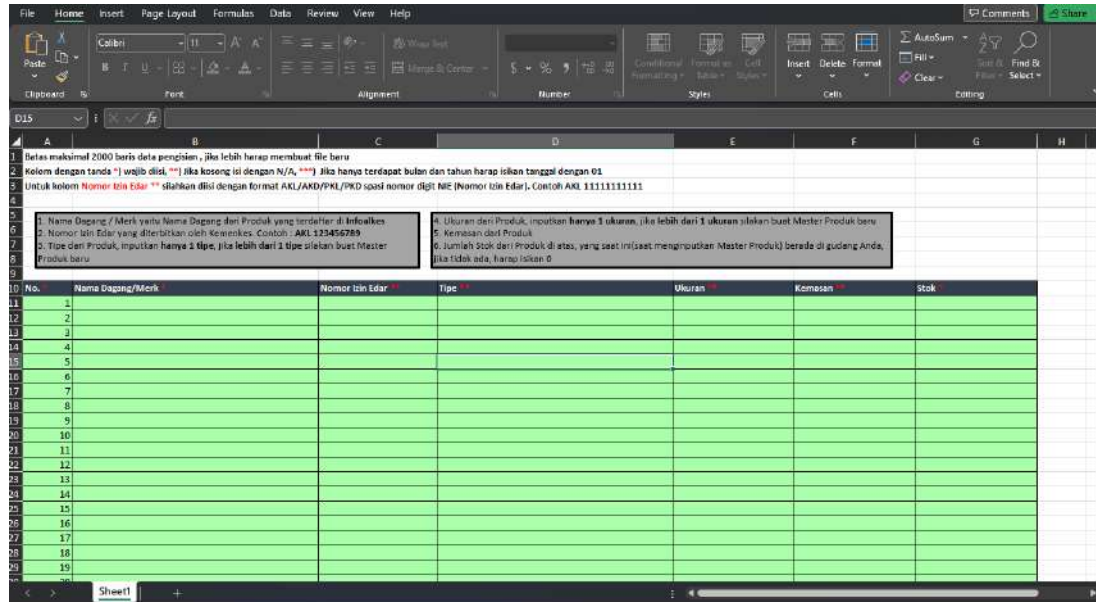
File Home Insert Page Layout Formulas Data Review View Help

Comments Share

Paste Clipboard

Calibri 11 A A

B I U

Font

Wrap Text

Merge & Center

Alignment

$ % 9

Number

Conditional Formatting Format as Table Cell Styles

Styles

Insert Delete Format

Cells

AutoSum Fill Clear

Sort & Filter Find & Select

Editing

D15 fx

| | A | B | C | D | E | F | G | H |
|---|---|---|---|---|---|---|---|---|
| 1 | Batas maksimal 2000 baris data pengisian , jika lebih harap membuat file baru | | | | | | | |
| 2 | Kolom dengan tanda *) wajib diisi, **) Jika kosong isi dengan N/A, ***) Jika hanya terdapat bulan dan tahun harap isikan tanggal dengan 01 | | | | | | | |
| 3 | Untuk kolom Nomor Izin Edar ** silahkan diisi dengan format AKL/AKD/PKL/PKD spasi nomor digit NIE (Nomor Izin Edar). Contoh AKL 11111111111 | | | | | | | |

1. Nama Dagang / Merk yaitu Nama Dagang dari Produk yang terdaftar di Infoalkes
2. Nomor Izin Edar yang diterbitkan oleh Kemenkes. Contoh : AKL 123456789
3. Tipe dari Produk, inputkan hanya 1 tipe, jika lebih dari 1 tipe silakan buat Master Produk baru

4. Ukuran dari Produk, inputkan hanya 1 ukuran, jika lebih dari 1 ukuran silakan buat Master Produk baru
5. Kemasan dari Produk
6. Jumlah Stok dari Produk di atas, yang saat ini(saat menginputkan Master Produk) berada di gudang Anda, jika tidak ada, harap isikan 0

| 10 | No. * | Nama Dagang/Merk * | Nomor Izin Edar ** | Tipe ** | Ukuran ** | Kemasan ** | Stok * |
|---|---|---|---|---|---|---|---|
| 11 | 1 | | | | | | |
| 12 | 2 | | | | | | |
| 13 | 3 | | | | | | |
| 14 | 4 | | | | | | |
| 15 | 5 | | | | | | |
| 16 | 6 | | | | | | |
| 17 | 7 | | | | | | |
| 18 | 8 | | | | | | |
| 19 | 9 | | | | | | |
| 20 | 10 | | | | | | |
| 21 | 11 | | | | | | |
| 22 | 12 | | | | | | |
| 23 | 13 | | | | | | |
| 24 | 14 | | | | | | |
| 25 | 15 | | | | | | |
| 26 | 16 | | | | | | |
| 27 | 17 | | | | | | |
| 28 | 18 | | | | | | |
| 29 | 19 | | | | | | |

Sheet1 +